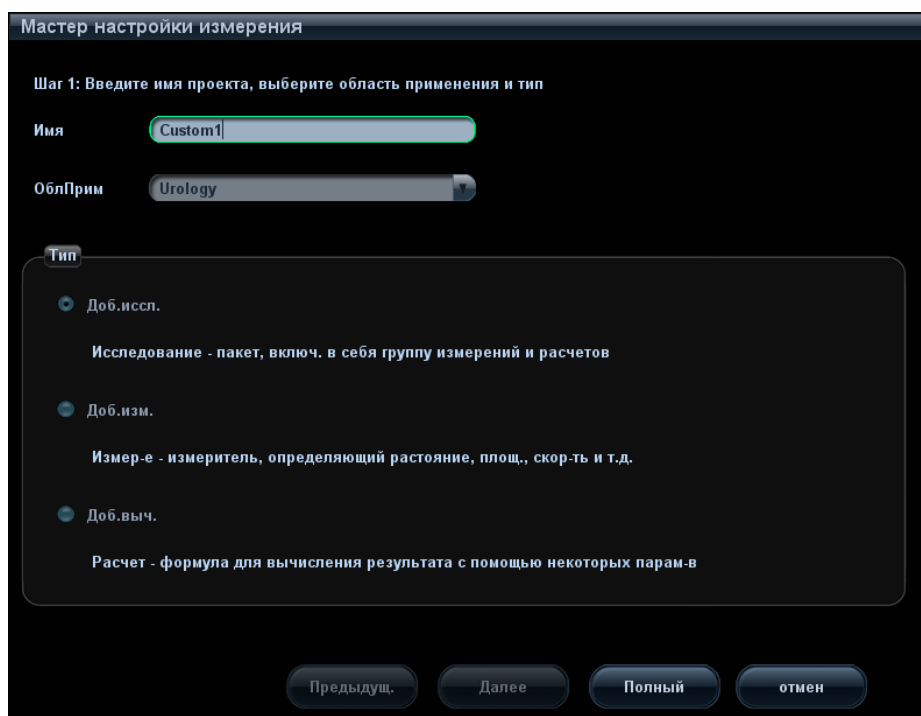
Мастер настройки измерения

Шаг 1: Введите имя проекта, выберите область применения и тип

Имя Custom1

ОблПрим Urology

Тип

Доб.иссл.

Исследование - пакет, включ. в себя группу измерений и расчетов

Доб.изм.

Измер-е - измеритель, определяющий растояние, площ., скор-ть и т.д.

Доб.выч.

Расчет - формула для вычисления результата с помощью некоторых парам-в

Предыдущ. Далее Полный отмен